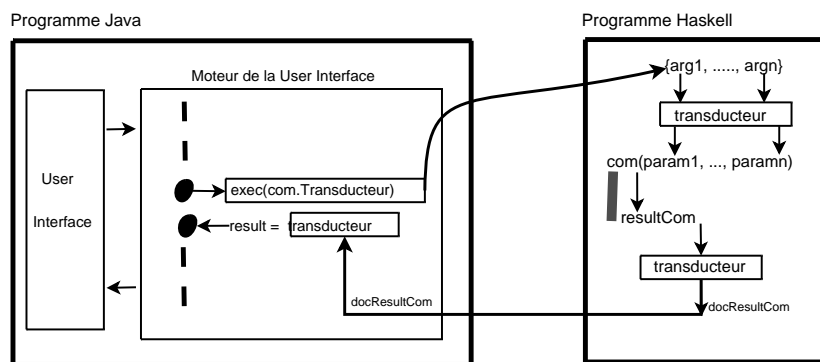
Programme Java

Programme Haskell

Moteur de la User Interface

User

Interface

exec(com.Transducteur)

result = transducteur

docResultCom

{arg1, ....., argn}

transducteur

com(param1, ..., paramn)

resultCom

transducteur

docResultCom